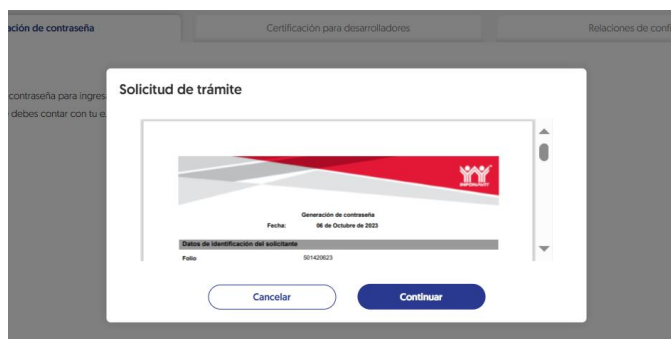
ación de contraseña

Certificación para desarrolladores

Relaciones de conf

contraseña para ingres

debes contar con tu e

Solicitud de trámite

INFONAVIT

Generación de contraseña

Fecha: 06 de Octubre de 2023

Datos de identificación del solicitante

Folio 501420623

Cancelar

Continuar